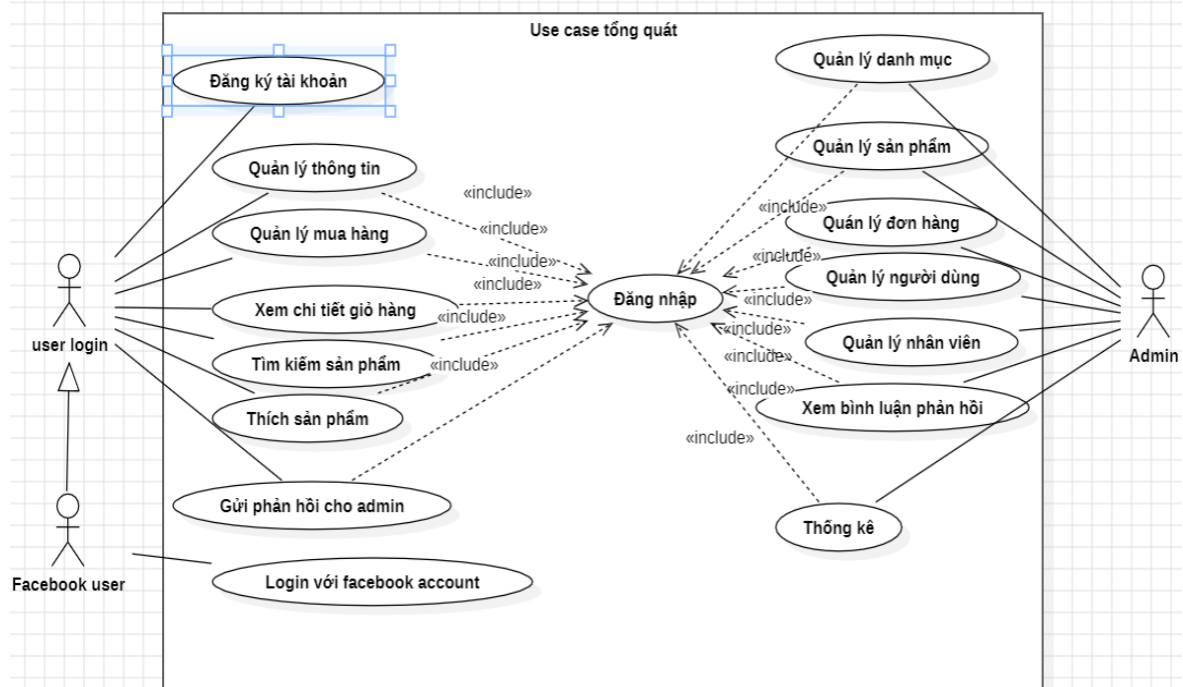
Use case tổng quát

Đăng ký tài khoản

Quản lý thông tin

Quản lý mua hàng

Xem chi tiết giỏ hàng

Tìm kiếm sản phẩm

Thích sản phẩm

Gửi phản hồi cho admin

Login với facebook account

user login

Facebook user

«include»
«include»
«include»
«include»
«include»
«include»

Đăng nhập

Quản lý danh mục

Quản lý sản phẩm

Quản lý đơn hàng

Quản lý người dùng

Quản lý nhân viên

Xem bình luận phản hồi

Thống kê

«include»
«include»
«include»
«include»
«include»
«include»
«include»

Admin